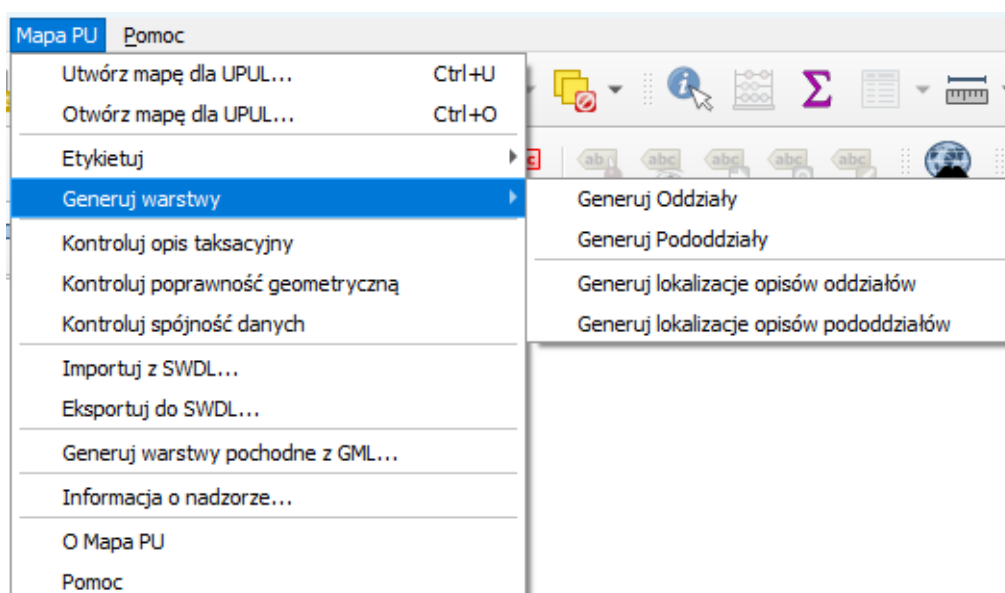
Mapa PU Pomoc

Utwórz mapę dla UPUL... Ctrl+U
Otwórz mapę dla UPUL... Ctrl+O
Etykietuj
Generuj warstwy
Kontroluj opis taksacyjny
Kontroluj poprawność geometryczną
Kontroluj spójność danych
Importuj z SWDL...
Eksportuj do SWDL...
Generuj warstwy pochodne z GML...
Informacja o nadzorze...
O Mapa PU
Pomoc

Generuj Oddziały
Generuj Pododdziały
Generuj lokalizacje opisów oddziałów
Generuj lokalizacje opisów pododdziałów

abc abc abc abc